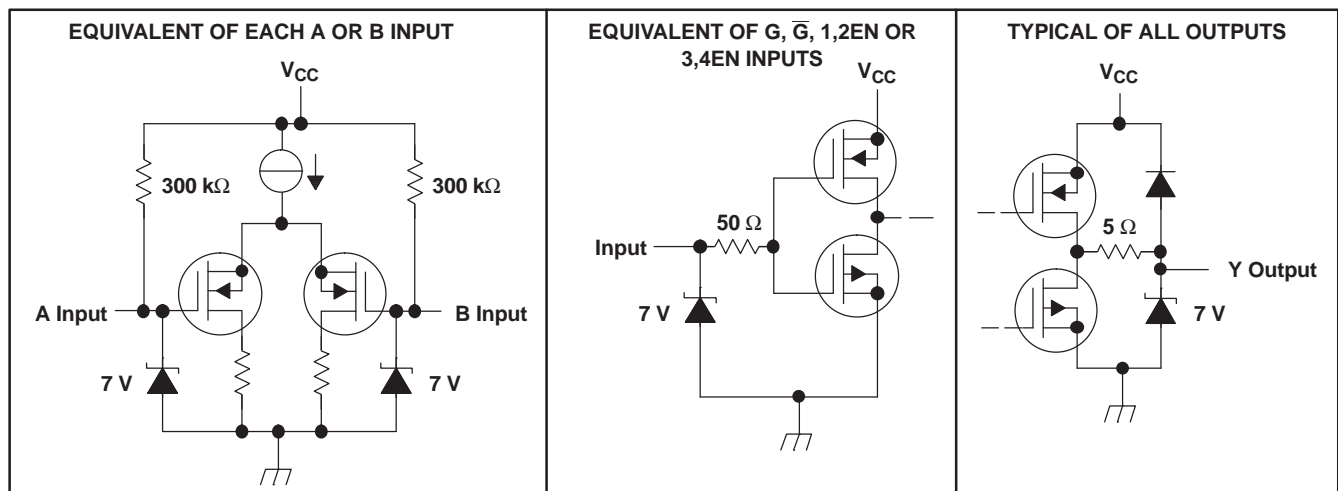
EQUIVALENT OF EACH A OR B INPUT

$V_{CC}$

300 kΩ

300 kΩ

A Input

B Input

7 V

7 V

EQUIVALENT OF G, $\overline{G}$, 1,2EN OR 3,4EN INPUTS

$V_{CC}$

50 Ω

Input

7 V

TYPICAL OF ALL OUTPUTS

$V_{CC}$

5 Ω

Y Output

7 V